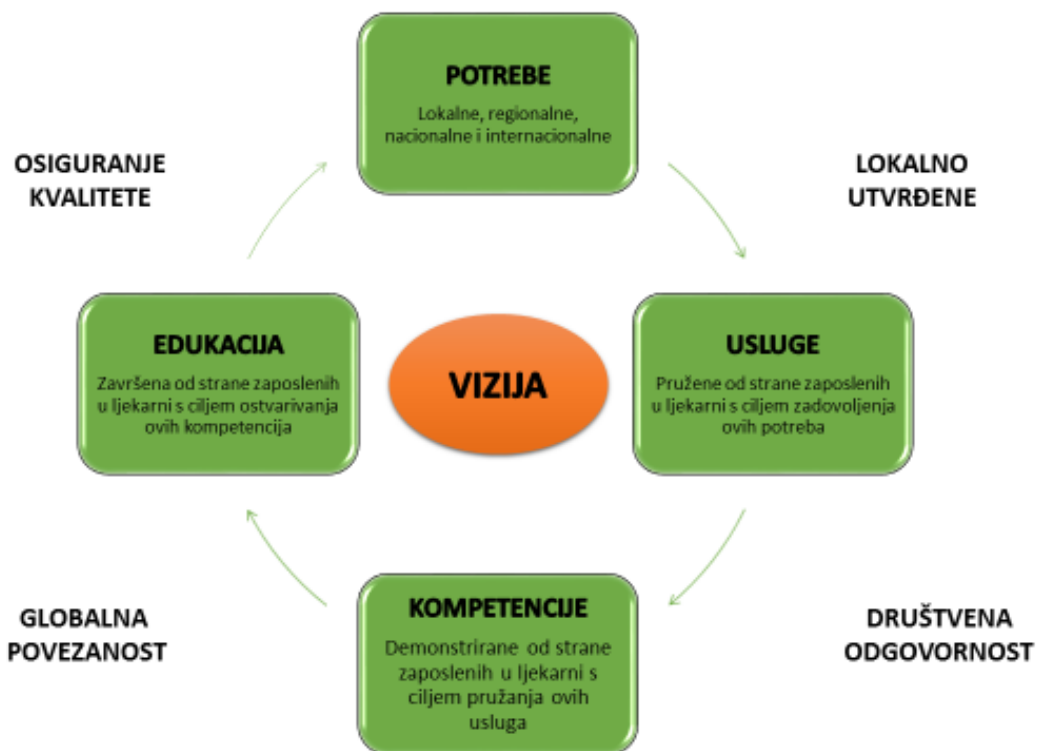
POTREBE

Lokalne, regionalne, nacionalne i internacionalne

OSIGURANJE KVALITETE

LOKALNO UTVRĐENE

EDUKACIJA

Završena od strane zaposlenih u ljekarni s ciljem ostvarivanja ovih kompetencija

VIZIJA

USLUGE

Pružene od strane zaposlenih u ljekarni s ciljem zadovoljenja ovih potreba

GLOBALNA POVEZANOST

KOMPETENCIJE

Demonstrirane od strane zaposlenih u ljekarni s ciljem pružanja ovih usluga

DRUŠTVENA ODGOVORNOST